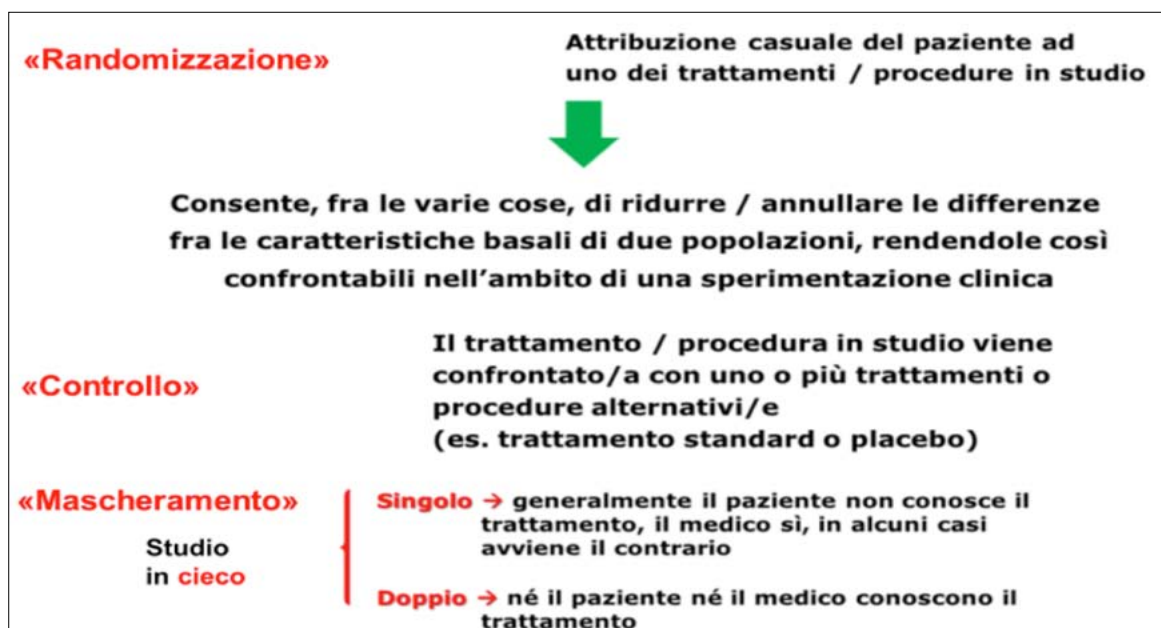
«Randomizzazione»

Attribuzione casuale del paziente ad uno dei trattamenti / procedure in studio

Consente, fra le varie cose, di ridurre / annullare le differenze fra le caratteristiche basali di due popolazioni, rendendole così confrontabili nell'ambito di una sperimentazione clinica

«Controllo»

Il trattamento / procedura in studio viene confrontato/a con uno o più trattamenti o procedure alternativi/e
(es. trattamento standard o placebo)

«Mascheramento»

Studio in cieco

Singolo → generalmente il paziente non conosce il trattamento, il medico sì, in alcuni casi avviene il contrario

Doppio → né il paziente né il medico conoscono il trattamento